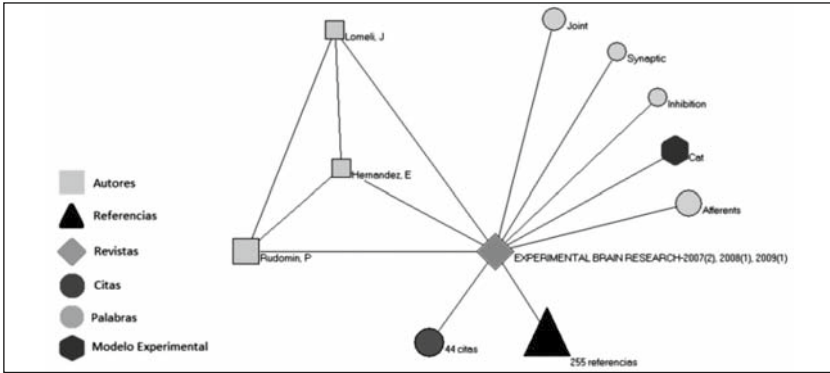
Lomeli, J

Joint

Synaptic

Inhibition

Cat

Hernandez, E

Afferents

Autores

Referencias

Revistas

Rudomin, P

EXPERIMENTAL BRAIN RESEARCH-2007(2), 2008(1), 2009(1)

Citas

Palabras

Modelo Experimental

44 citas

255 referencias